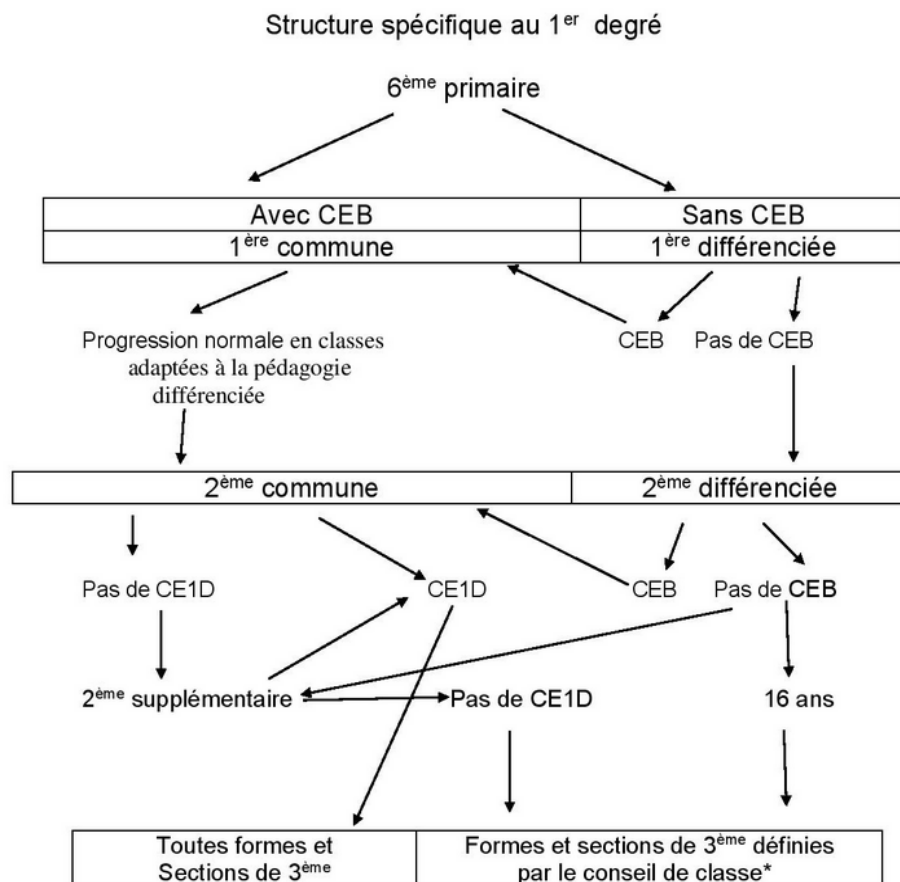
Structure spécifique au 1$^{er}$ degré

6$^{ème}$ primaire

| Avec CEB | Sans CEB |
|---|---|
| 1$^{ère}$ commune | 1$^{ère}$ différenciée |

Progression normale en classes adaptées à la pédagogie différenciée

CEB

Pas de CEB

| 2$^{ème}$ commune | 2$^{ème}$ différenciée |
|---|---|

Pas de CE1D

CE1D

CEB

Pas de CEB

2$^{ème}$ supplémentaire

Pas de CE1D

16 ans

| Toutes formes et Sections de 3$^{ème}$ | Formes et sections de 3$^{ème}$ définies par le conseil de classe* |
|---|---|